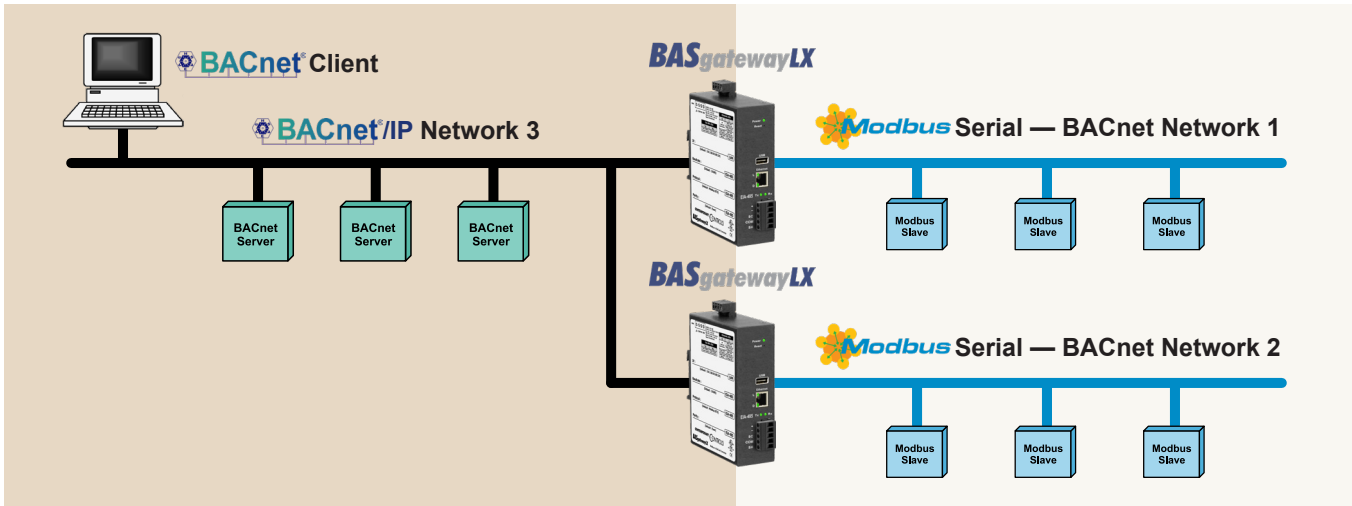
BACnet® Client

BACnet®/IP Network 3

BACnet Server

BACnet Server

BACnet Server

BASgatewayLX

Modbus Serial — BACnet Network 1

Modbus Slave

Modbus Slave

Modbus Slave

BASgatewayLX

Modbus Serial — BACnet Network 2

Modbus Slave

Modbus Slave

Modbus Slave